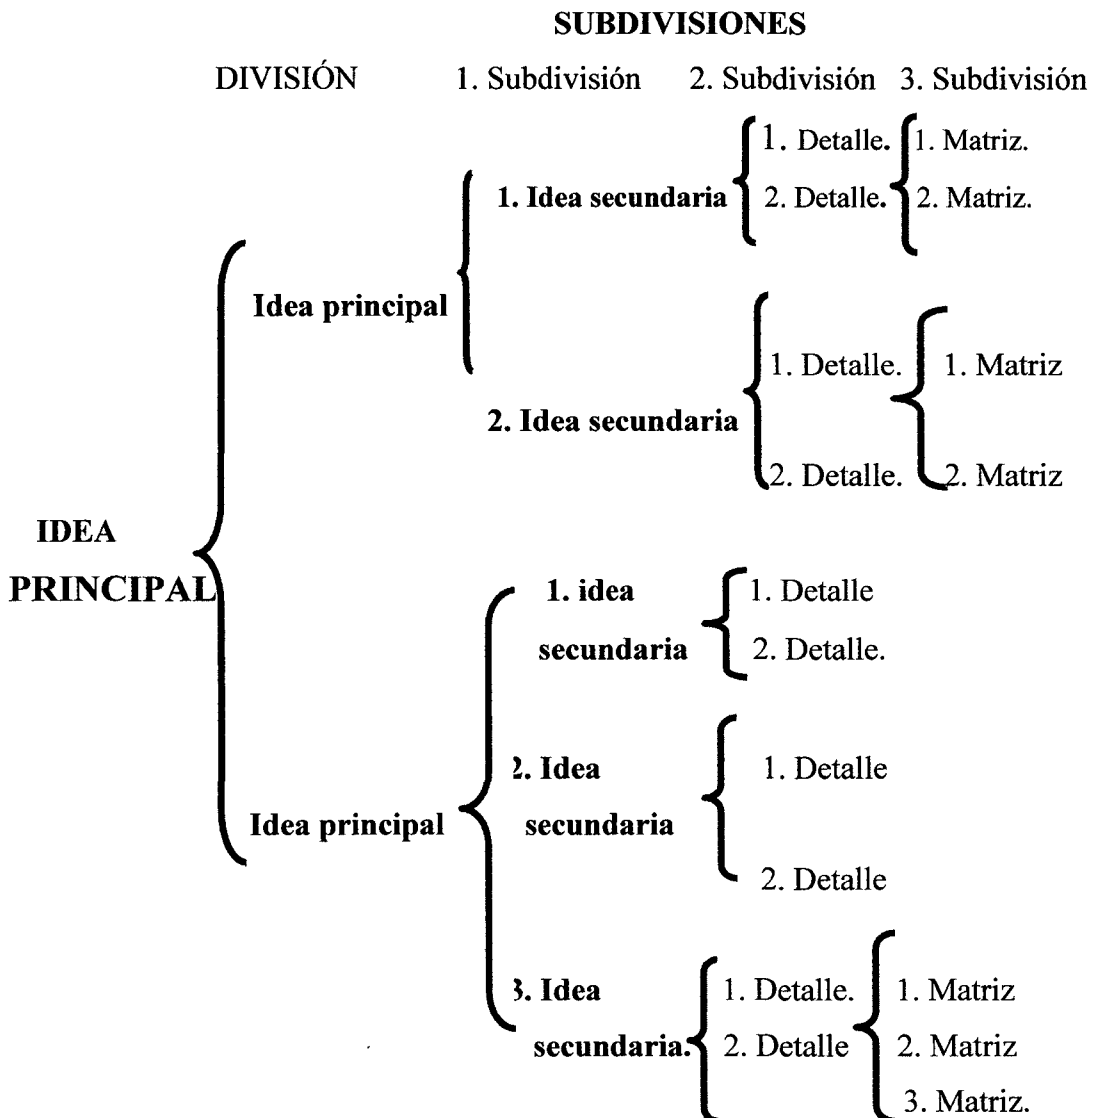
SUBDIVISIONES

DIVISIÓN 1. Subdivisión 2. Subdivisión 3. Subdivisión

IDEA PRINCIPAL

Idea principal

1. Idea secundaria

1. Detalle.
1. Matriz.
2. Matriz.

2. Detalle.

2. Idea secundaria

1. Detalle.
1. Matriz
2. Matriz

2. Detalle.

Idea principal

1. idea secundaria

1. Detalle
2. Detalle.

2. Idea secundaria

1. Detalle
2. Detalle

3. Idea secundaria.

1. Detalle.
2. Detalle

1. Matriz
2. Matriz
3. Matriz.